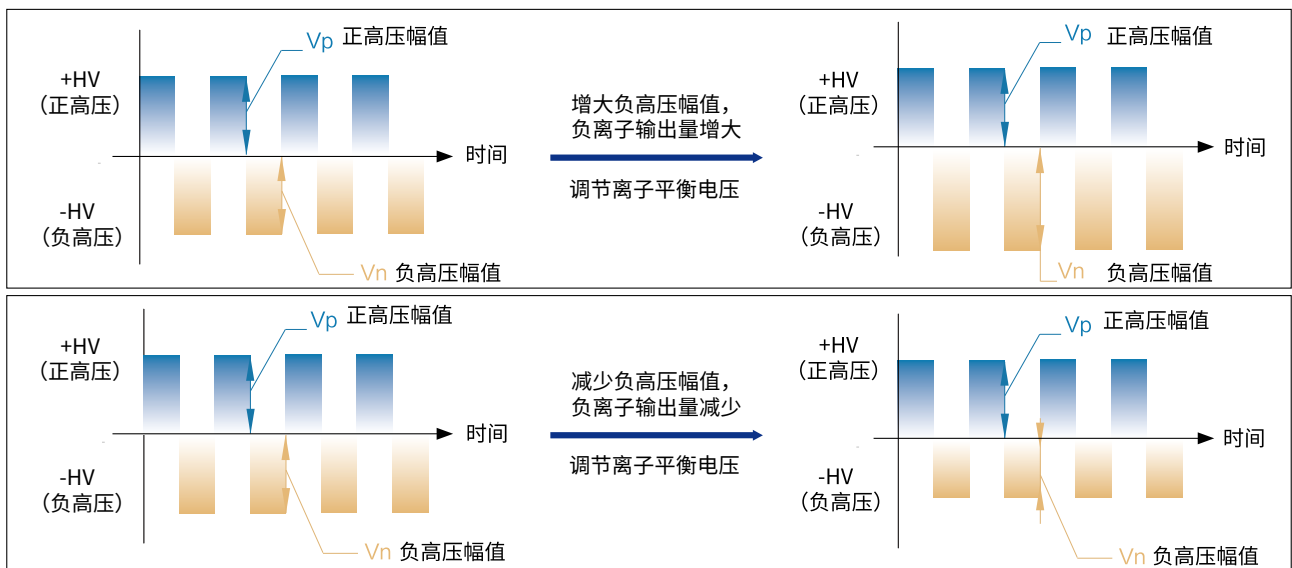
Vp 正高压幅值

+HV
（正高压）

时间

-HV
（负高压）

Vn 负高压幅值

增大负高压幅值，
负离子输出量增大

调节离子平衡电压

Vp 正高压幅值

+HV
（正高压）

时间

-HV
（负高压）

Vn 负高压幅值

Vp 正高压幅值

+HV
（正高压）

时间

-HV
（负高压）

Vn 负高压幅值

减少负高压幅值，
负离子输出量减少

调节离子平衡电压

Vp 正高压幅值

+HV
（正高压）

时间

-HV
（负高压）

Vn 负高压幅值